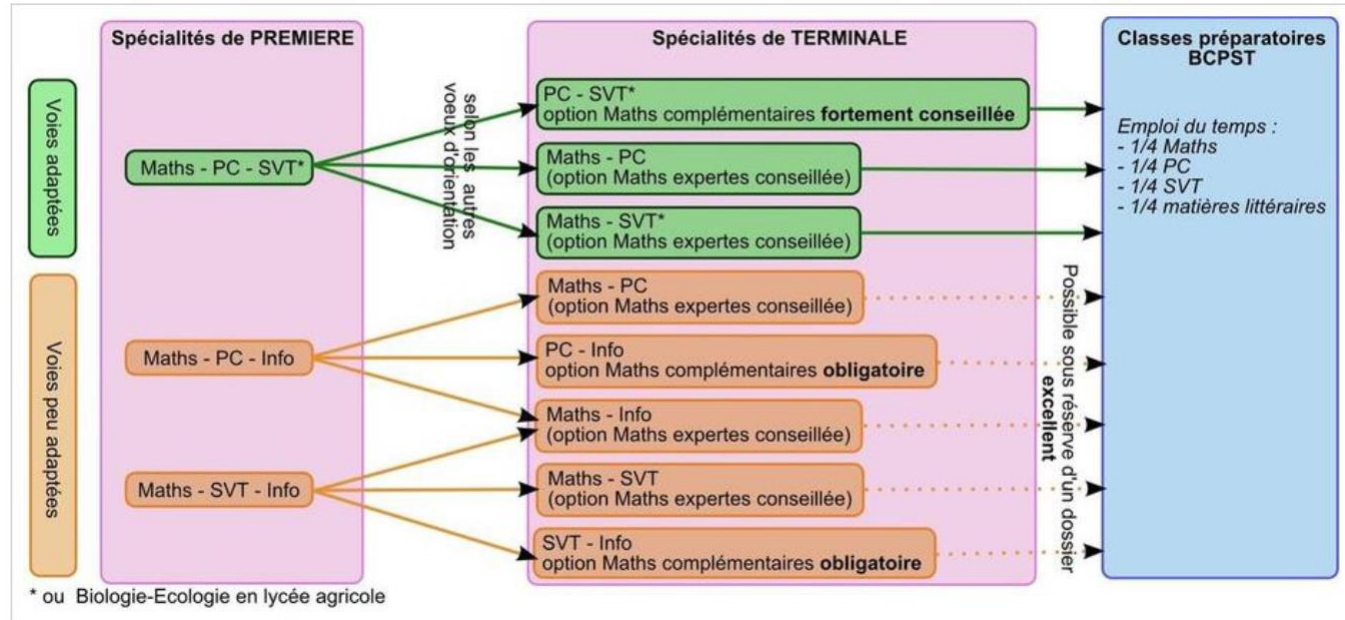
Voies adaptées

Voies peu adaptées

Spécialités de PREMIERE

Maths - PC - SVT*

Maths - PC - Info

Maths - SVT - Info

selon les autres voeux d'orientation

Spécialités de TERMINALE

PC - SVT*
option Maths complémentaires **fortement conseillée**

Maths - PC
(option Maths expertes conseillée)

Maths - SVT*
(option Maths expertes conseillée)

Maths - PC
(option Maths expertes conseillée)

PC - Info
option Maths complémentaires **obligatoire**

Maths - Info
(option Maths expertes conseillée)

Maths - SVT
(option Maths expertes conseillée)

SVT - Info
option Maths complémentaires **obligatoire**

Possible sous réserve d'un dossier **excellent**

Classes préparatoires BCPST

Emploi du temps :
- 1/4 Maths
- 1/4 PC
- 1/4 SVT
- 1/4 matières littéraires

* ou Biologie-Ecologie en lycée agricole